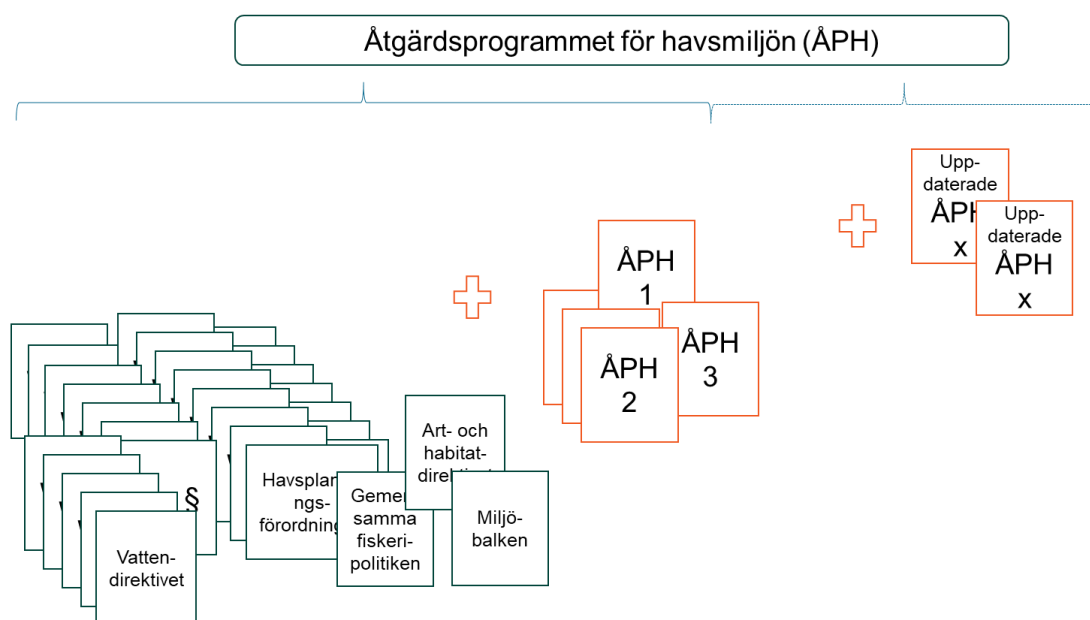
Åtgärdsprogrammet för havsmiljön (ÅPH)

§

Vatten-direktivet

Havsplan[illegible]ngs-förordning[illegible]

Gemen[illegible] samma fiskeri-politiken

Art- och habitat-direkti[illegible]

Miljö-balken

ÅPH 1

ÅPH 2

ÅPH 3

Upp-daterade ÅPH x

Upp-daterade ÅPH x